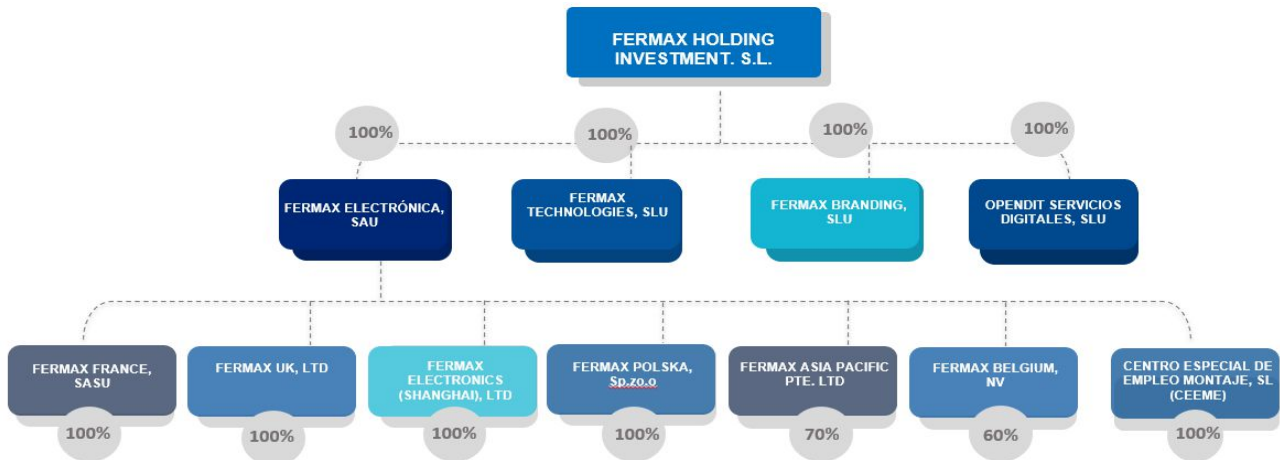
FERMAX HOLDING INVESTMENT. S.L.

100%
100%
100%
100%

FERMAX ELECTRÓNICA, SAU

FERMAX TECHNOLOGIES, SLU

FERMAX BRANDING, SLU

OPENDIT SERVICIOS DIGITALES, SLU

FERMAX FRANCE, SASU
100%

FERMAX UK, LTD
100%

FERMAX ELECTRONICS (SHANGHAI), LTD
100%

FERMAX POLSKA, Sp.zo.o
100%

FERMAX ASIA PACIFIC PTE. LTD
70%

FERMAX BELGIUM, NV
60%

CENTRO ESPECIAL DE EMPLEO MONTAJE, SL (CEEME)
100%